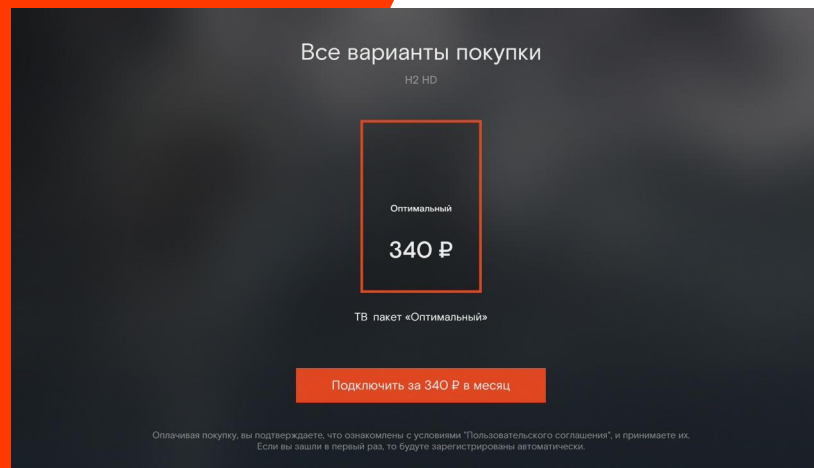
Все варианты покупки

H2 HD

Оптимальный

340 ₽

ТВ пакет «Оптимальный»

Подключить за 340 ₽ в месяц

Оплачивая покупку, вы подтверждаете, что ознакомлены с условиями "Пользовательского соглашения", и принимаете их. Если вы зашли в первый раз, то будете зарегистрированы автоматически.